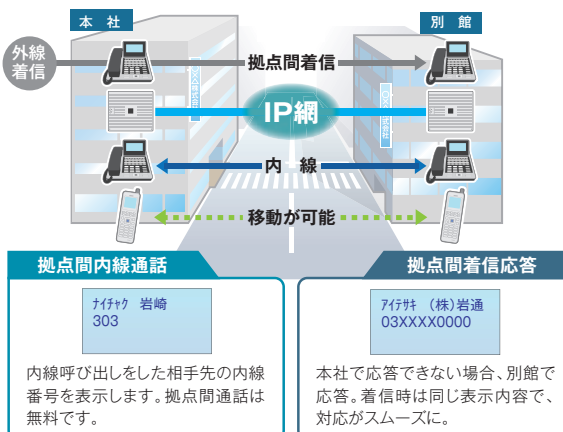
本 社

別 館

外線着信

拠点間着信

IP網

内 線

移動が可能

拠点間内線通話

ﾅｲﾁｬｸ 岩崎
303

内線呼び出しをした相手先の内線番号を表示します。拠点間通話は無料です。

拠点間着信応答

ｱｲﾃｻｷ (株)岩通
03XXXX0000

本社で応答できない場合、別館で応答。着信時は同じ表示内容で、対応がスムーズに。